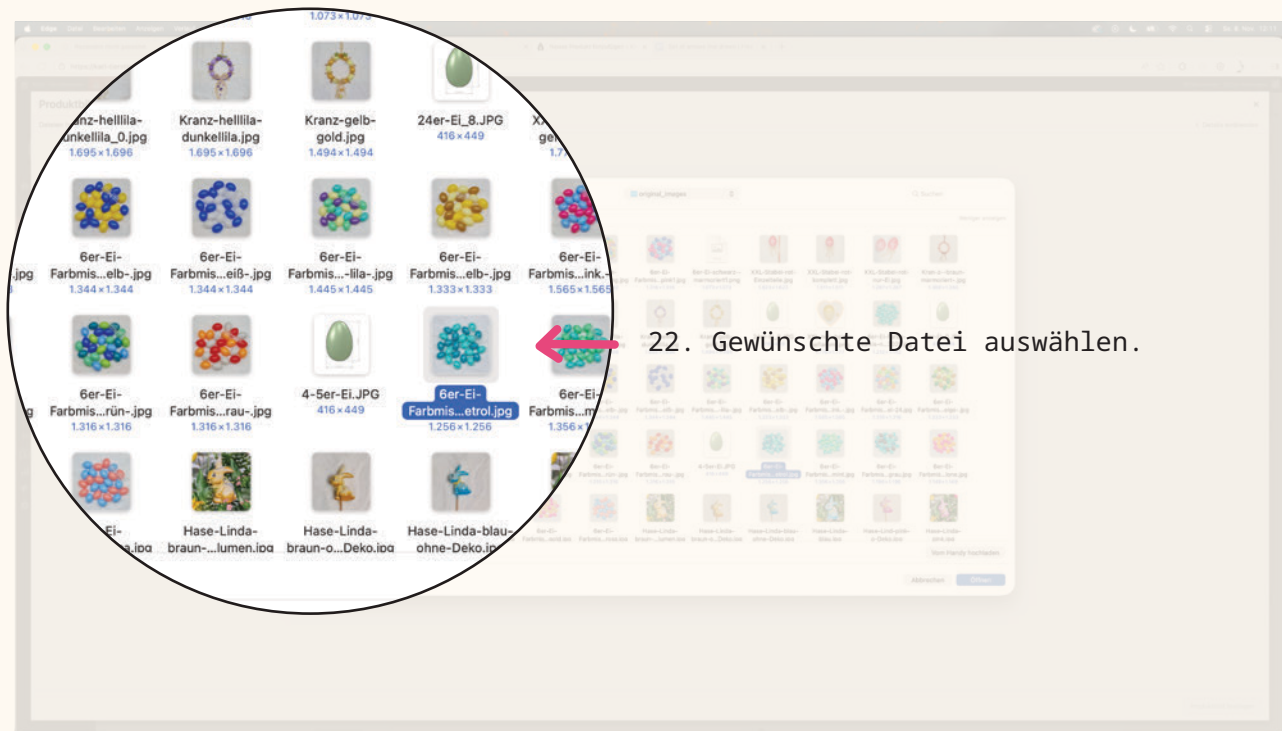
1.073×1.073

...anz-helllila-dunkellila_0.jpg
1.695×1.696

Kranz-helllila-dunkellila.jpg
1.695×1.696

Kranz-gelb-gold.jpg
1.494×1.494

24er-Ei_8.JPG
416×449

X... ge... 1.7...

...jpg

6er-Ei-Farbmis...elb-.jpg
1.344×1.344

6er-Ei-Farbmis...eiß-.jpg
1.344×1.344

6er-Ei-Farbmis...-lila-.jpg
1.445×1.445

6er-Ei-Farbmis...elb-.jpg
1.333×1.333

6er-Ei-Farbmis...ink.-...
1.565×1.565

...g

6er-Ei-Farbmis...rün-.jpg
1.316×1.316

6er-Ei-Farbmis...rau-.jpg
1.316×1.316

4-5er-Ei.JPG
416×449

6er-Ei-Farbmis...etrol.jpg
1.256×1.256

6er-Ei-Farbmis...m...
1.356×1...

...Ei-...a.jpg

Hase-Linda-braun-...lumen.jpg

Hase-Linda-braun-o...Deko.jpg

Hase-Linda-blau-ohne-Deko.jp...

22. Gewünschte Datei auswählen.